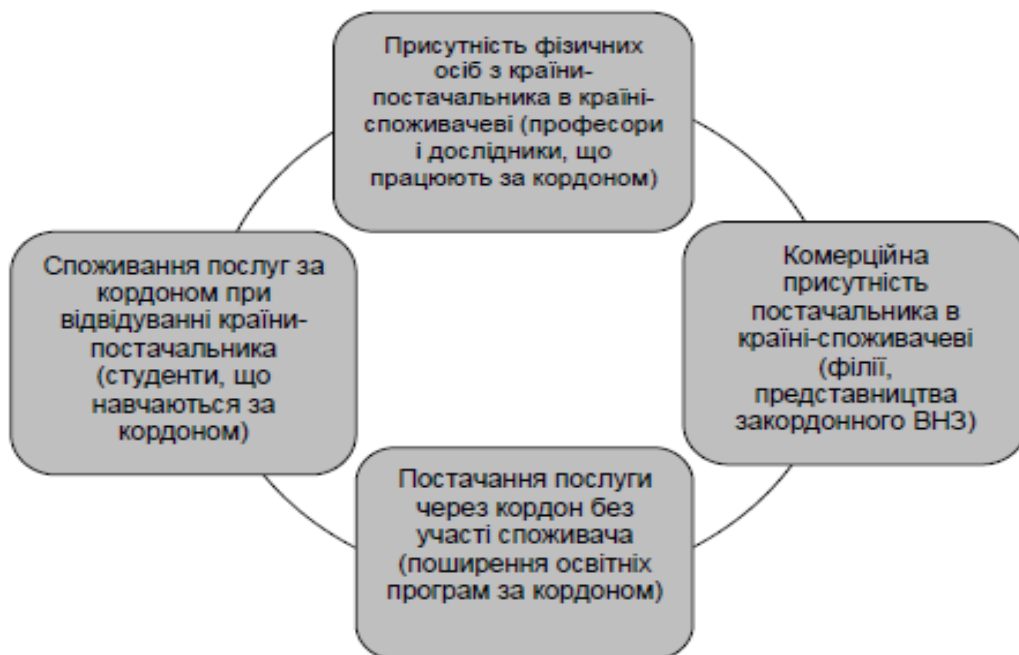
Присутність фізичних осіб з країни-постачальника в країні-споживачеві (професори і дослідники, що працюють за кордоном)

Споживання послуг за кордоном при відвідуванні країни-постачальника (студенти, що навчаються за кордоном)

Комерційна присутність постачальника в країні-споживачеві (філії, представництва закордонного ВНЗ)

Постачання послуги через кордон без участі споживача (поширення освітніх програм за кордоном)